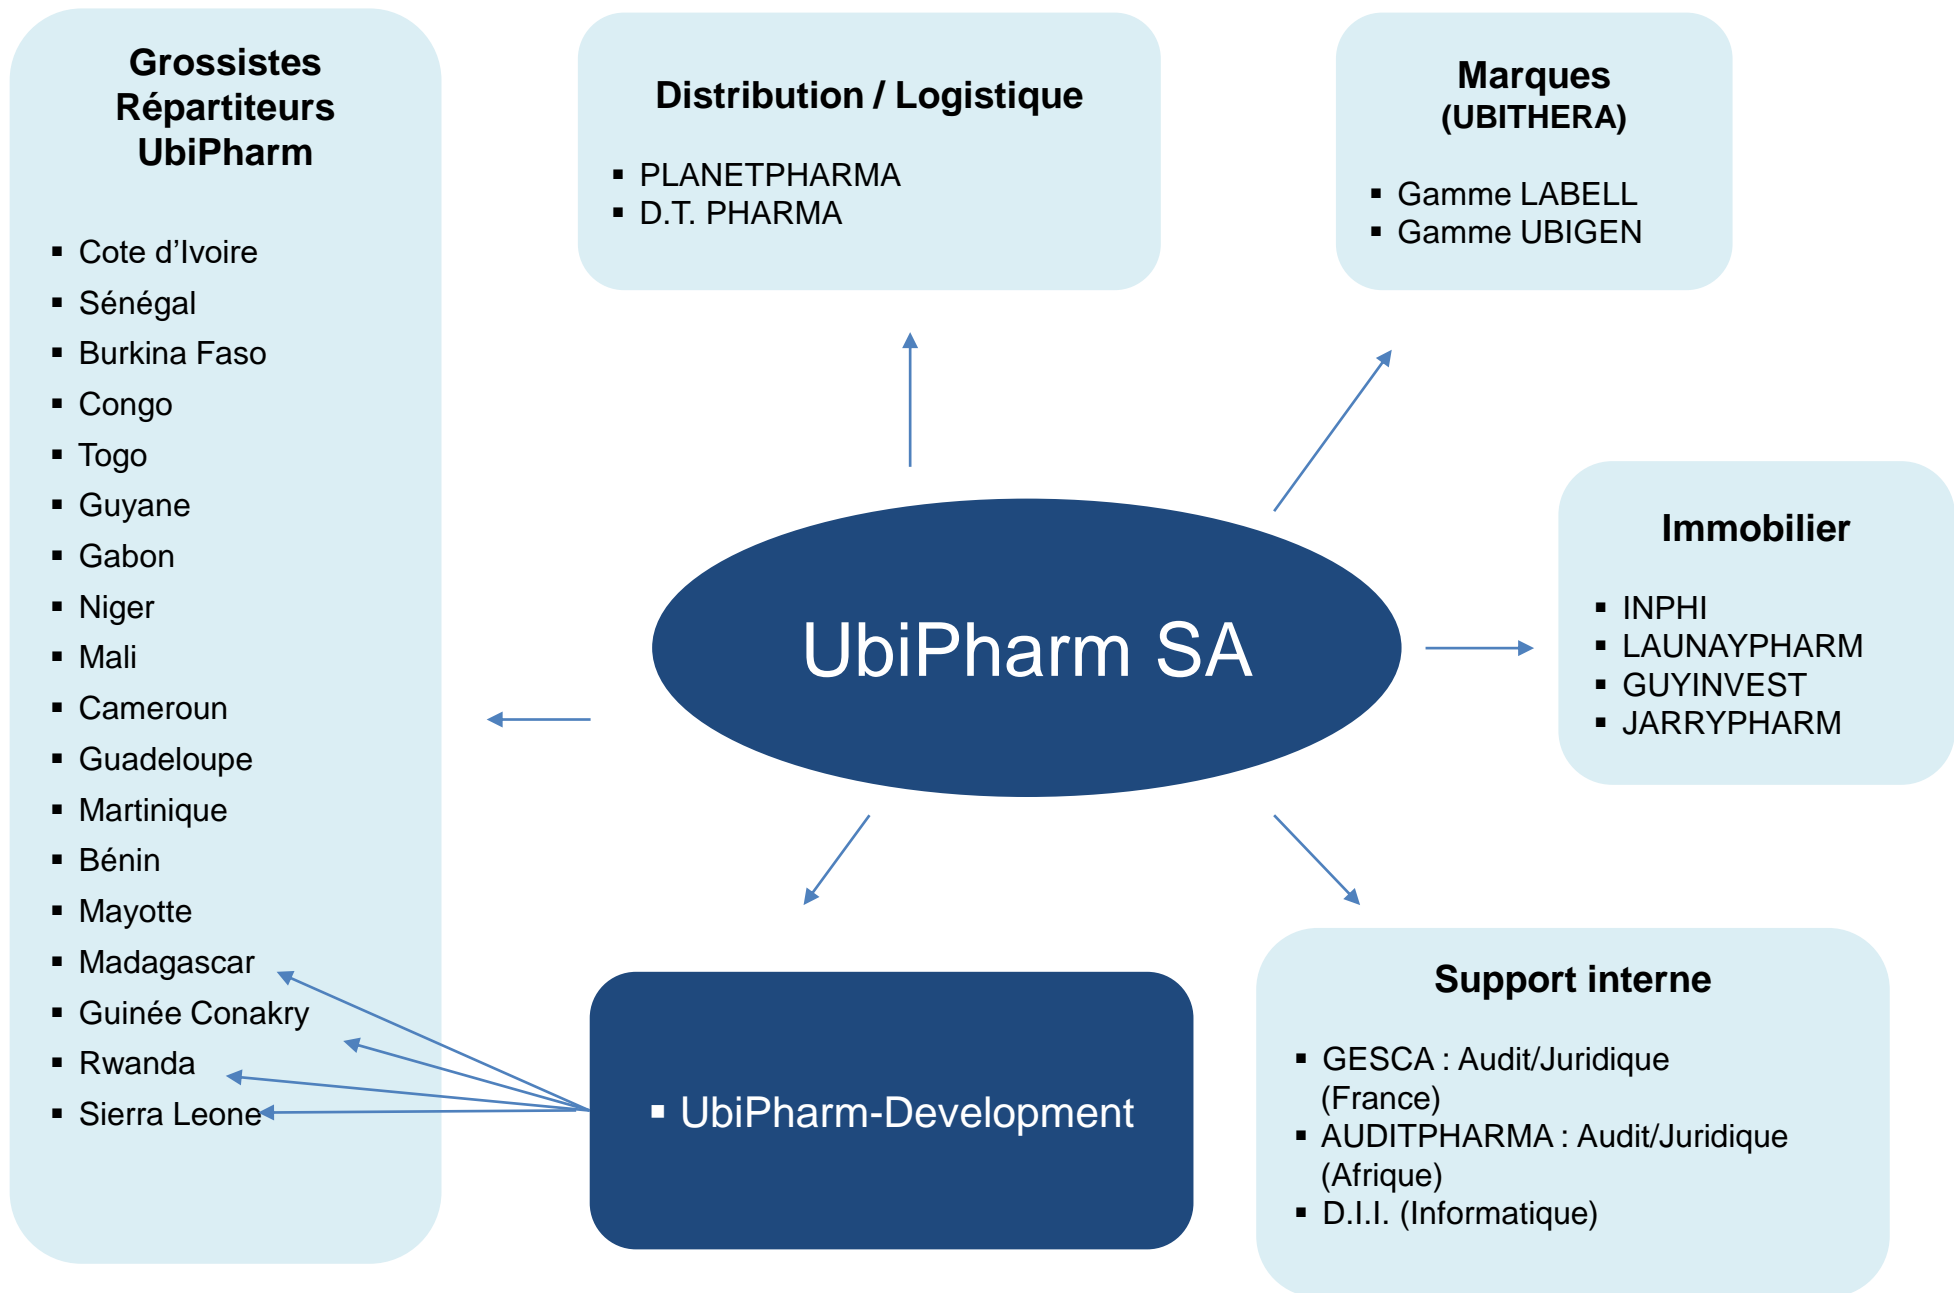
Grossistes Répartiteurs UbiPharm

- Cote d'Ivoire
- Sénégal
- Burkina Faso
- Congo
- Togo
- Guyane
- Gabon
- Niger
- Mali
- Cameroun
- Guadeloupe
- Martinique
- Bénin
- Mayotte
- Madagascar
- Guinée Conakry
- Rwanda
- Sierra Leone

Distribution / Logistique

- PLANETPHARMA
- D.T. PHARMA

Marques (UBITHERA)

- Gamme LABELL
- Gamme UBIGEN

UbiPharm SA

Immobilier

- INPHI
- LAUNAYPHARM
- GUYINVEST
- JARRYPHARM

- UbiPharm-Development

Support interne

- GESCA : Audit/Juridique (France)
- AUDITPHARMA : Audit/Juridique (Afrique)
- D.I.I. (Informatique)